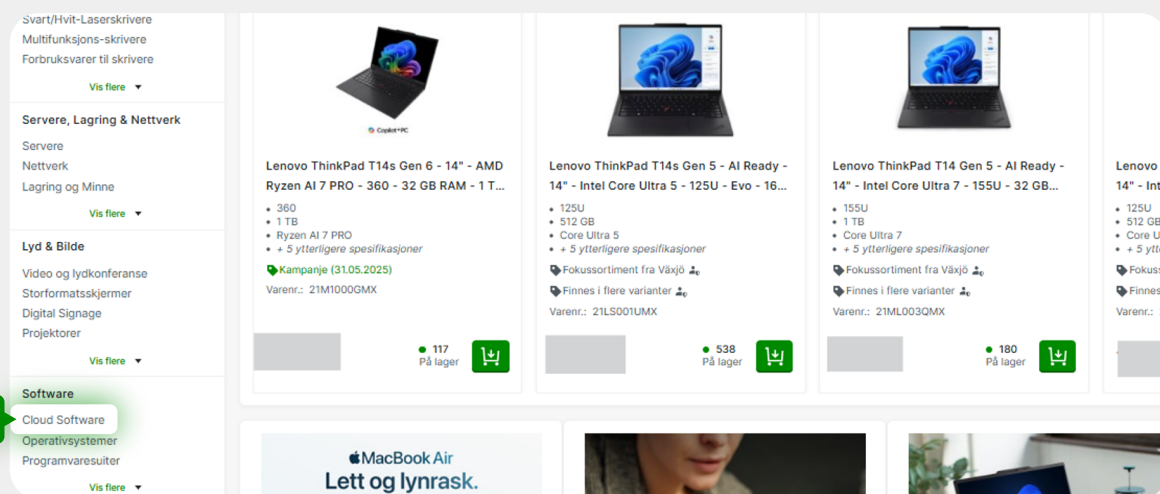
Svart/Hvit-Laserskrivere
Multifunksjons-skrivere
Forbruksvarer til skrivere
Vis flere

Servere, Lagring & Nettverk
Servere
Nettverk
Lagring og Minne
Vis flere

Lyd & Bilde
Video og lydkonferanse
Storformatsskjermer
Digital Signage
Projektorer
Vis flere

Software
Cloud Software
Operativsystemer
Programvaresuiter
Vis flere

Copilot+PC
Lenovo ThinkPad T14s Gen 6 - 14" - AMD Ryzen AI 7 PRO - 360 - 32 GB RAM - 1 T...
360
1 TB
Ryzen AI 7 PRO
+ 5 ytterligere spesifikasjoner
Kampanje (31.05.2025)
Varenr.: 21M1000GMX
117
På lager

Lenovo ThinkPad T14s Gen 5 - AI Ready - 14" - Intel Core Ultra 5 - 125U - Evo - 16...
125U
512 GB
Core Ultra 5
+ 5 ytterligere spesifikasjoner
Fokussortiment fra Växjö
Finnes i flere varianter
Varenr.: 21LS001UMX
538
På lager

Lenovo ThinkPad T14 Gen 5 - AI Ready - 14" - Intel Core Ultra 7 - 155U - 32 GB...
155U
1 TB
Core Ultra 7
+ 5 ytterligere spesifikasjoner
Fokussortiment fra Växjö
Finnes i flere varianter
Varenr.: 21ML003QMX
180
På lager

Lenovo
14" - Int
125U
512 GB
Core U
+ 5 ytt
Fokus
Finnes
Varenr.:

MacBook Air
Lett og lynrask.